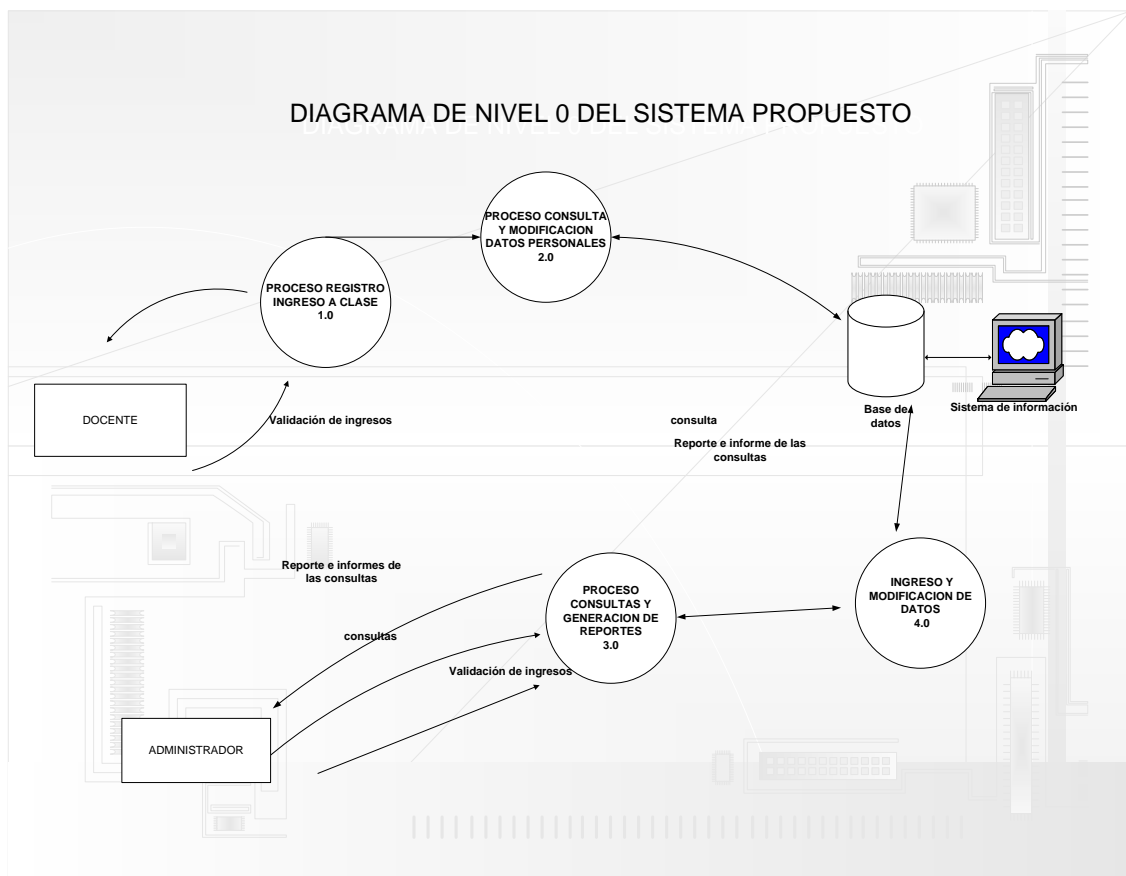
DIAGRAMA DE NIVEL 0 DEL SISTEMA PROPUESTO

PROCESO CONSULTA Y MODIFICACION DATOS PERSONALES 2.0

PROCESO REGISTRO INGRESO A CLASE 1.0

DOCENTE

Validación de ingresos

consulta

Reporte e informe de las consultas

Base de datos

Sistema de información

Reporte e informes de las consultas

consultas

PROCESO CONSULTAS Y GENERACION DE REPORTES 3.0

Validación de ingresos

INGRESO Y MODIFICACION DE DATOS 4.0

ADMINISTRADOR